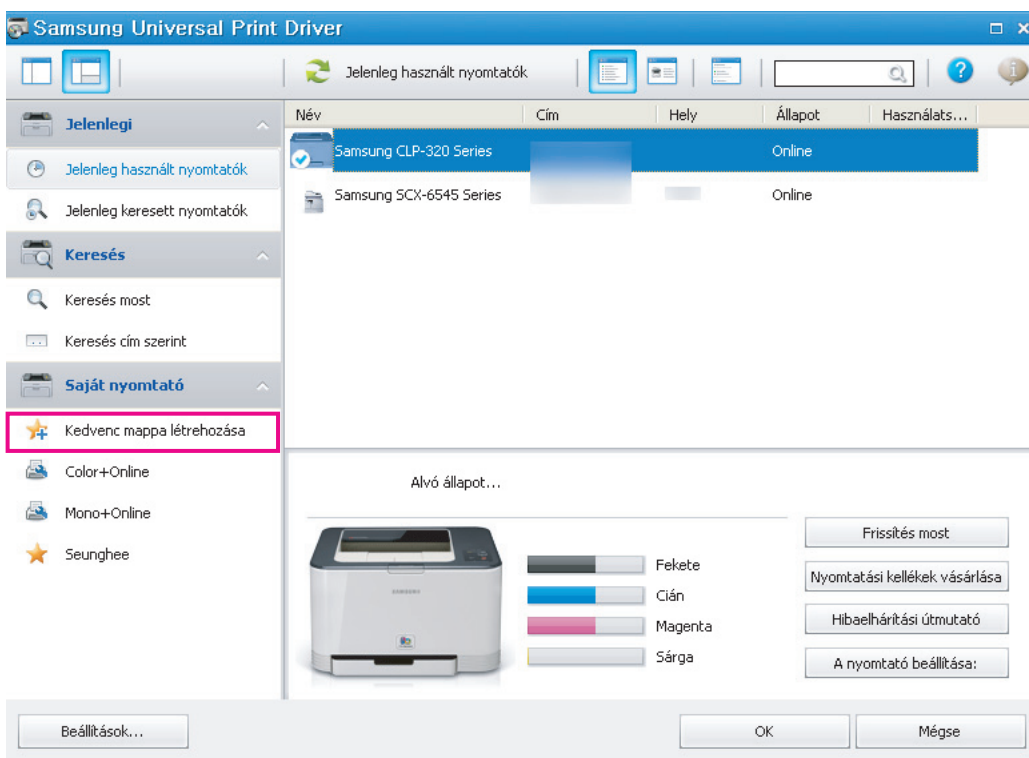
Samsung Universal Print Driver

Jelenleg használt nyomtatók

Jelenlegi

Jelenleg használt nyomtatók

Jelenleg keresett nyomtatók

Keresés

Keresés most

Keresés cím szerint

Saját nyomtató

Kedvenc mappa létrehozása

Color+Online

Mono+Online

Seunghee

| Név | Cím | Hely | Állapot | Használats... |
|---|---|---|---|---|
| Samsung CLP-320 Series | | | Online | |
| Samsung SCX-6545 Series | | | Online | |

Alvó állapot...

Fekete
Cián
Magenta
Sárga

Frissítés most
Nyomtatási kellékek vásárlása
Hibaelhárítási útmutató
A nyomtató beállítása:

Beállítások...
OK
Mégse